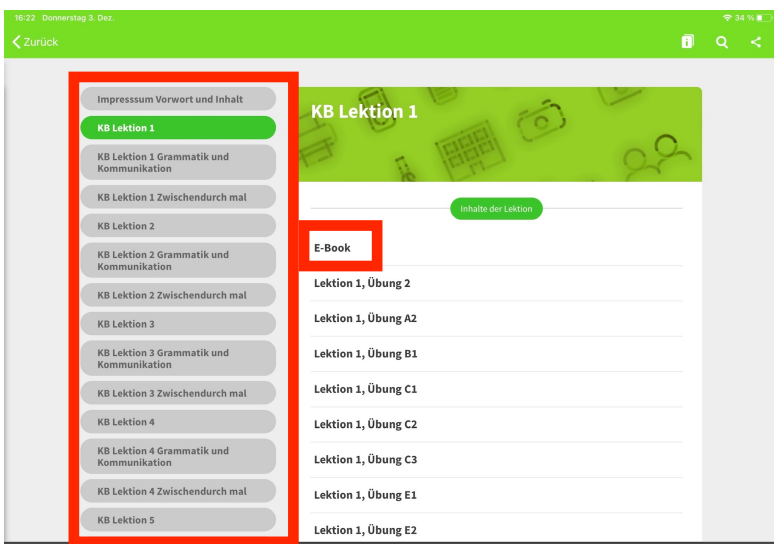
16:22 Donnerstag 3. Dez.

34 %

Zurück

Impresssum Vorwort und Inhalt

KB Lektion 1

KB Lektion 1 Grammatik und Kommunikation

KB Lektion 1 Zwischendurch mal

KB Lektion 2

KB Lektion 2 Grammatik und Kommunikation

KB Lektion 2 Zwischendurch mal

KB Lektion 3

KB Lektion 3 Grammatik und Kommunikation

KB Lektion 3 Zwischendurch mal

KB Lektion 4

KB Lektion 4 Grammatik und Kommunikation

KB Lektion 4 Zwischendurch mal

KB Lektion 5

KB Lektion 1

Inhalte der Lektion

E-Book

Lektion 1, Übung 2

Lektion 1, Übung A2

Lektion 1, Übung B1

Lektion 1, Übung C1

Lektion 1, Übung C2

Lektion 1, Übung C3

Lektion 1, Übung E1

Lektion 1, Übung E2